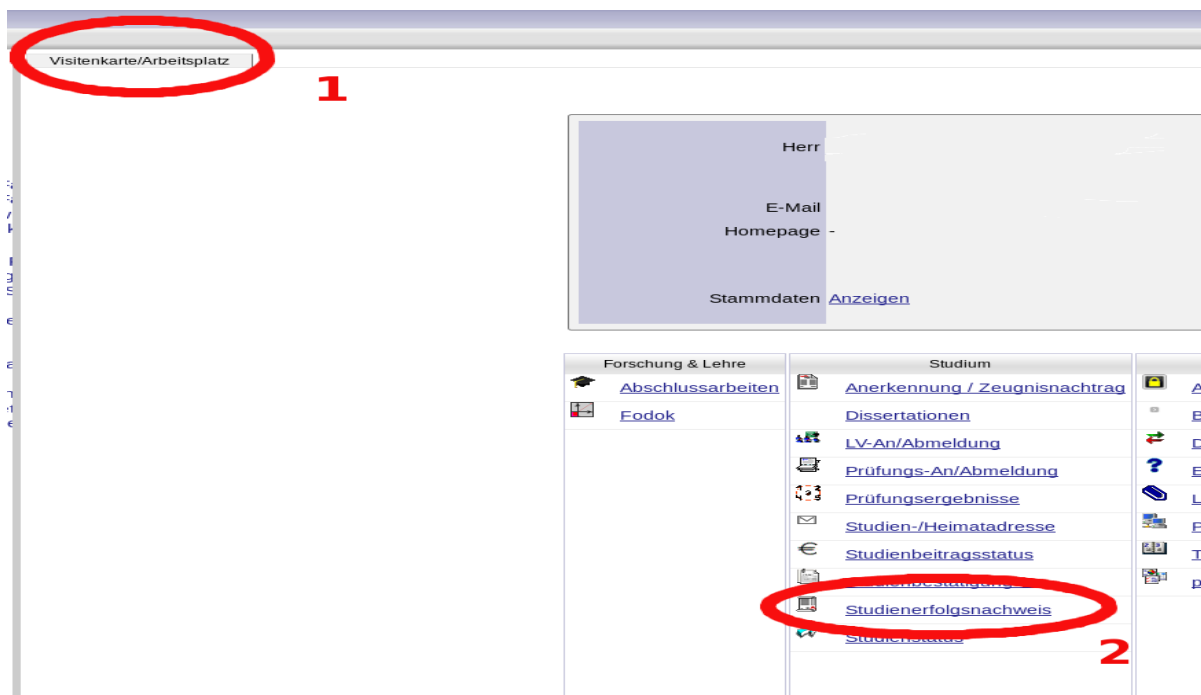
Visitenkarte/Arbeitsplatz

1

Herr

E-Mail
Homepage -

Stammdaten Anzeigen

Forschung & Lehre
Abschlussarbeiten
Fodok

Studium
Anerkennung / Zeugnisnachtrag
Dissertationen
LV-An/Abmeldung
Prüfungs-An/Abmeldung
Prüfungsergebnisse
Studien-/Heimatadresse
Studienbeitragsstatus
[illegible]
Studienerfolgsnachweis
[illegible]

2